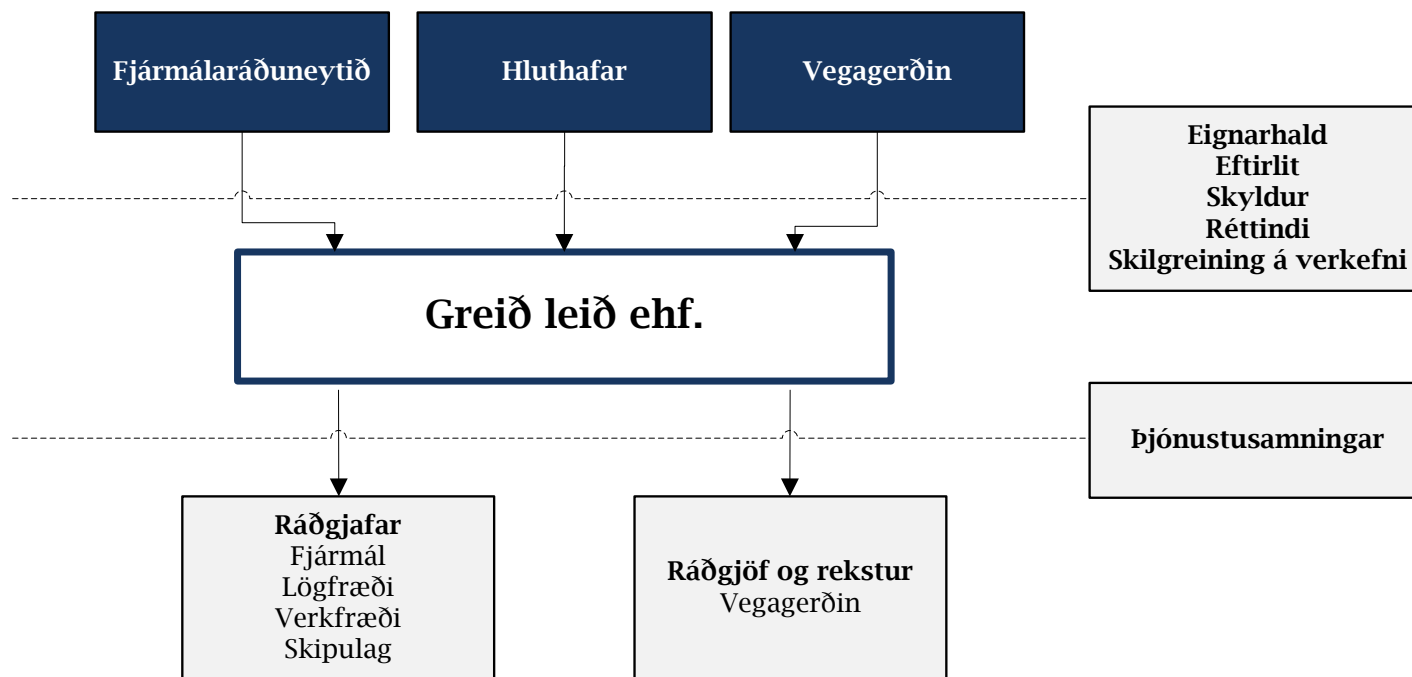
Fjármálaráðuneytið

Hluthafar

Vegagerðin

Eignarhald
Eftirlit
Skyldur
Réttindi
Skilgreining á verkefni

Greið leið ehf.

Þjónustusamningar

Ráðgjafar
Fjármál
Lögfræði
Verkfræði
Skipulag

Ráðgjöf og rekstur
Vegagerðin